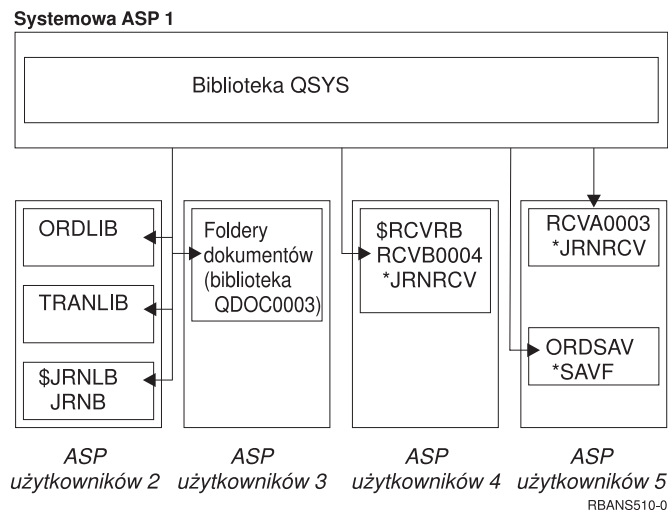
Systemowa ASP 1

Biblioteka QSYS

ORDLIB

TRANLIB

$JRNLB JRNB

Foldery dokumentów (biblioteka QDOC0003)

$RCVRB RCVB0004 *JRNRCV

RCVA0003 *JRNRCV

ORDSAV *SAVF

ASP użytkowników 2

ASP użytkowników 3

ASP użytkowników 4

ASP użytkowników 5

RBANS510-0